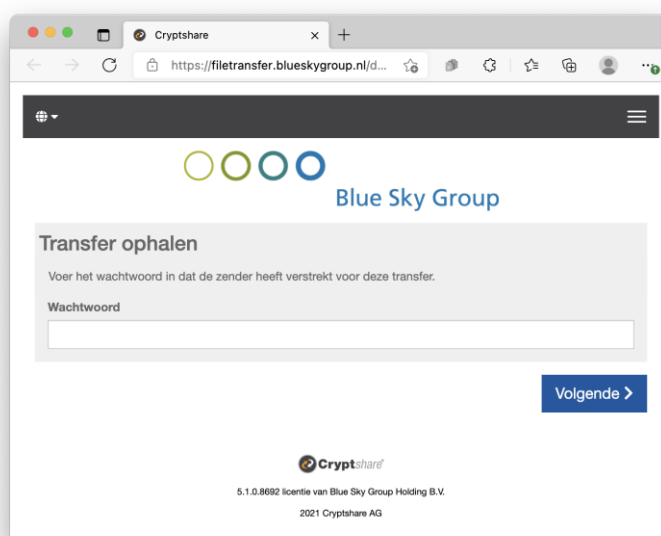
Cryptshare

https://filetransfer.blueskygroup.nl/d...

Blue Sky Group

Transfer ophalen

Voer het wachtwoord in dat de zender heeft verstrekt voor deze transfer.

Wachtwoord

Volgende >

Cryptshare

5.1.0.8692 licentie van Blue Sky Group Holding B.V.

2021 Cryptshare AG